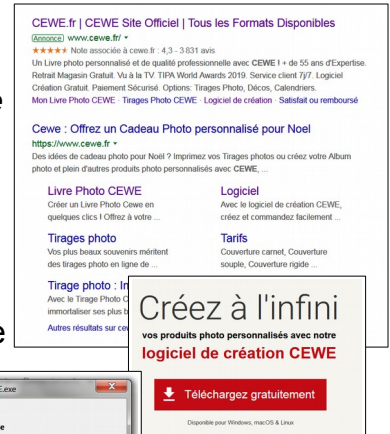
CEWE.fr | CEWE Site Officiel | Tous les Formats Disponibles

Annonce www.cewe.fr/

★★★★★ Note associée à cewe.fr : 4,3 - 3 831 avis

Un Livre photo personnalisé et de qualité professionnelle avec CEWE ! + de 55 ans d'Expertise. Retrait Magasin Gratuit. Vu à la TV. TIPA World Awards 2019. Service client 7j/7. Logiciel Création Gratuit. Paiement Sécurisé. Options: Tirages Photo, Décos, Calendriers.

Mon Livre Photo CEWE · Tirages Photo CEWE · Logiciel de création · Satisfait ou remboursé

Cewe : Offrez un Cadeau Photo personnalisé pour Noel

https://www.cewe.fr

Des idées de cadeau photo pour Noël ? Imprimez vos Tirages photos ou créez votre Album photo et plein d'autres produits photo personnalisés avec CEWE, ...

Livre Photo CEWE
Créer un Livre Photo Cewe en quelques clics ! Offrez à votre ...

Logiciel
Avec le logiciel de création CEWE, créez et commandez facilement ...

Tirages photo
Vos plus beaux souvenirs méritent des tirages photo en ligne de ...

Tarifs
Couverture carnet, Couverture souple, Couverture rigide ...

Tirage photo : In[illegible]
Avec le Tirage Photo C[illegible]
immortaliser ses plus b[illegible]

Autres résultats sur ce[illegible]

Créez à l'infini
vos produits photo personnalisés avec notre
logiciel de création CEWE

Téléchargez gratuitement

Disponible pour Windows, macOS & Linux

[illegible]E.exe